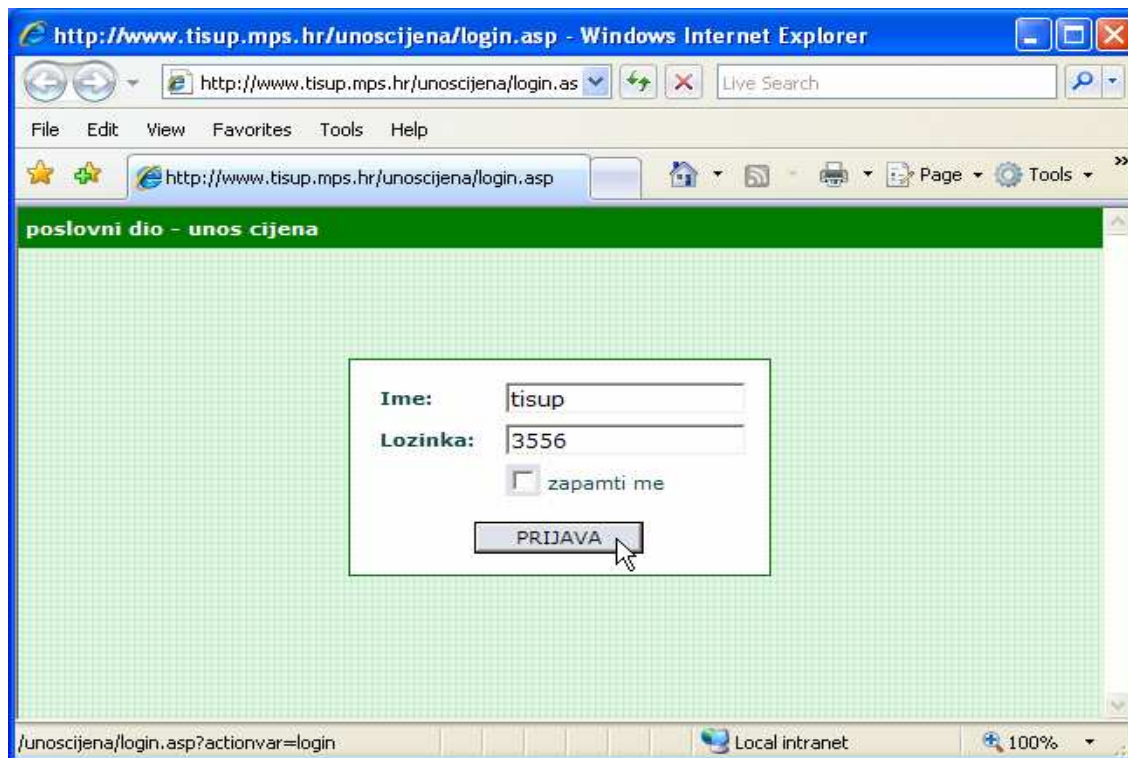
http://www.tisup.mps.hr/unoscijena/login.asp - Windows Internet Explorer

http://www.tisup.mps.hr/unoscijena/login.as

Live Search

File Edit View Favorites Tools Help

http://www.tisup.mps.hr/unoscijena/login.asp

Page Tools

poslovni dio - unos cijena

Ime: tisup

Lozinka: 3556

zapamti me

PRIJAVA

/unoscijena/login.asp?actionvar=login

Local intranet

100%